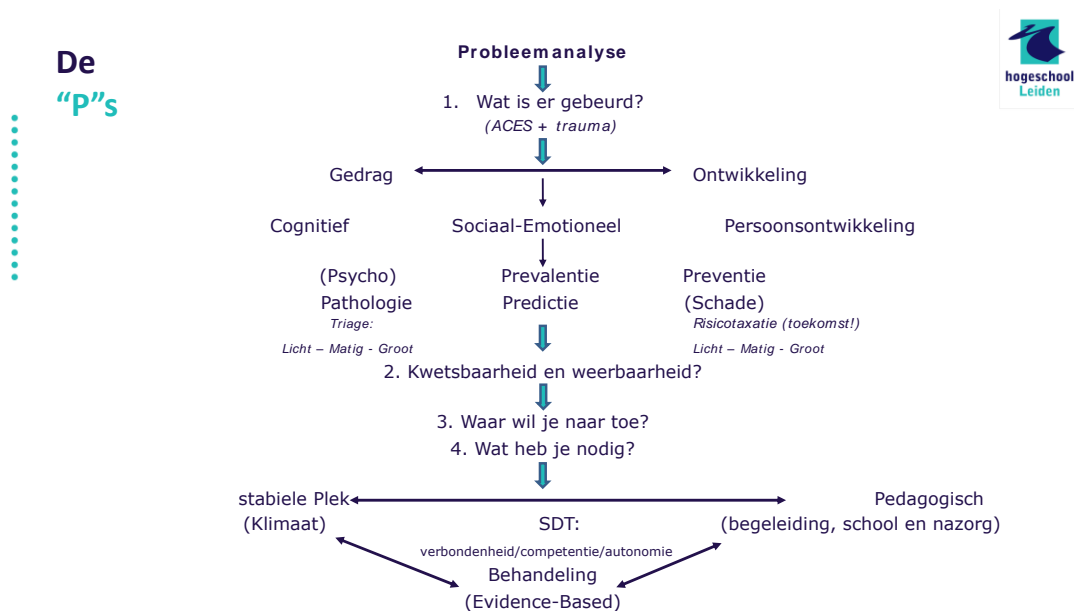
De
"P"s

hogeschool
Leiden

Probleemanalyse

1. Wat is er gebeurd?
(ACES + trauma)

Gedrag

Ontwikkeling

Cognitief

Sociaal-Emotioneel

Persoonsontwikkeling

(Psycho)
Pathologie
Triage:
Licht – Matig - Groot

Prevalentie
Predictie

Preventie
(Schade)
Risicotaxatie (toekomst!)
Licht – Matig - Groot

2. Kwetsbaarheid en weerbaarheid?

3. Waar wil je naar toe?
4. Wat heb je nodig?

stabiele Plek
(Klimaat)

SDT:
verbondenheid/competentie/autonomie

Pedagogisch
(begeleiding, school en nazorg)

Behandeling
(Evidence-Based)